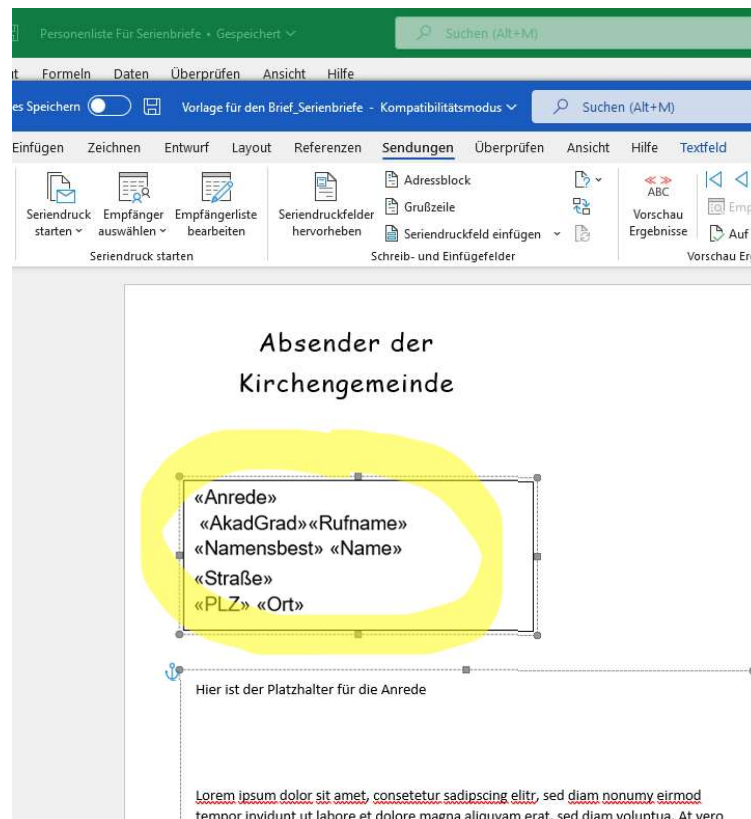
Personenliste Für Serienbriefe • Gespeichert

Suchen (Alt+M)

t Formeln Daten Überprüfen Ansicht Hilfe

es Speichern

Vorlage für den Brief_Serienbriefe - Kompatibilitätsmodus

Suchen (Alt+M)

Einfügen Zeichnen Entwurf Layout Referenzen Sendungen Überprüfen Ansicht Hilfe Textfeld

Seriendruck starten

Empfänger auswählen

Empfängerliste bearbeiten

Seriendruck starten

Seriendruckfelder hervorheben

Adressblock

Grußzeile

Seriendruckfeld einfügen

Schreib- und Einfügefelder

ABC

Vorschau Ergebnisse

Emp

Auf

Vorschau Er

Absender der Kirchengemeinde

«Anrede»
«AkadGrad»«Rufname»
«Namensbest» «Name»
«Straße»
«PLZ» «Ort»

Hier ist der Platzhalter für die Anrede

Lorem ipsum dolor sit amet, consetetur sadipscing elitr, sed diam nonumy eirmod tempor invidunt ut labore et dolore magna aliquyam erat, sed diam voluptua. At vero